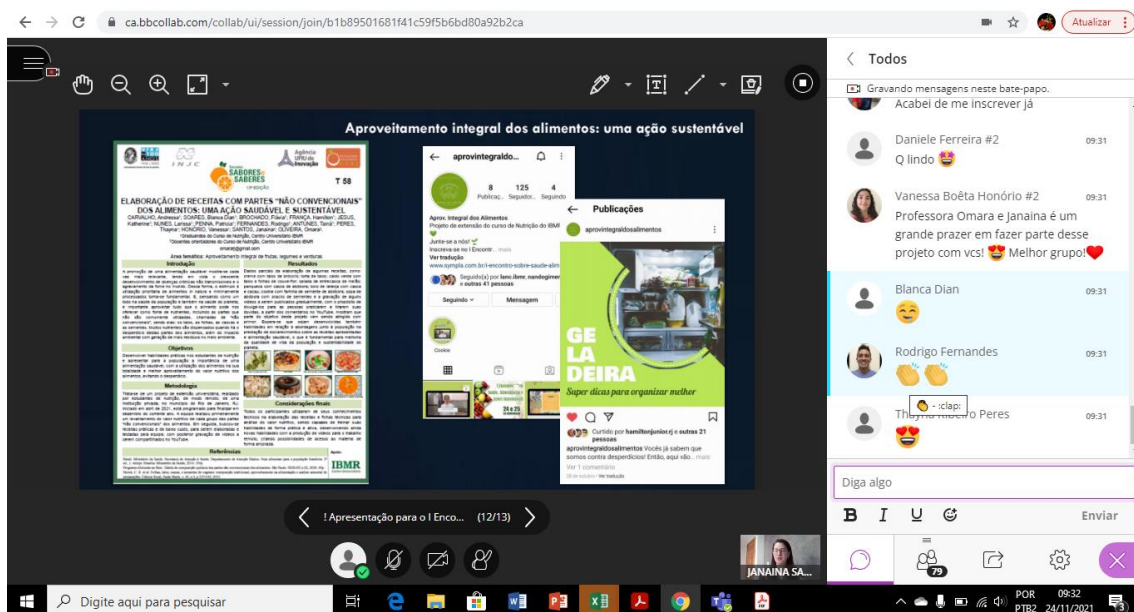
ca.bbcollab.com/collab/ui/session/join/b1b89501681f41c59f5b6bd80a92b2ca

Atualizar

Aproveitamento integral dos alimentos: uma ação sustentável

INJC

Agência UFRJ de Inovação

SABORES & SABERES

T 58

ELABORAÇÃO DE RECEITAS COM PARTES "NÃO CONVENCIONAIS" DOS ALIMENTOS: UMA AÇÃO SAUDÁVEL E SUSTENTÁVEL

Introdução

Resultados

Objetivos

Metodologia

Considerações finais

Referências

IBMR

aprovintegraldo...

8 Publicaç... 125 Seguidor... 4 Seguindo

Aprov. Integral dos Alimentos

Projeto de extensão do curso de Nutrição do IBMR

Junte-se a nós!

Inscreva-se no I Encontr... mais

Ver tradução

www.sympla.com.br/i-encontro-sobre-saude-alim

Seguido(a) por lano.ibmr, nandogimer e outras 41 pessoas

Seguindo

Mensagem

Cookie

Publicações

aprovintegraldosalimentos

GE LA DEIRA

Super dicas para organizar melhor

Curtido por hamiltonjunior.rj e outras 21 pessoas

aprovintegraldosalimentos Vocês já sabem que somos contra desperdícios! Então, aqui vão... mais

Ver 1 comentário

Ver tradução

! Apresentação para o I Enco... (12/13)

JANAINA SA...

Todos

Gravando mensagens neste bate-papo.

Acabei de me inscrever já

Daniele Ferreira #2 09:31
Q lindo 😍

Vanessa Boêta Honório #2 09:31
Professora Omara e Janaina é um grande prazer em fazer parte desse projeto com vcs! 😍 Melhor grupo!❤️

Blanca Dian 09:31
😊

Rodrigo Fernandes 09:31
👏👏

- :clap:

Thayna Ribeiro Peres 09:31
😍

Diga algo

B I U

Enviar

79

Digite aqui para pesquisar

POR PTB2 09:32 24/11/2021